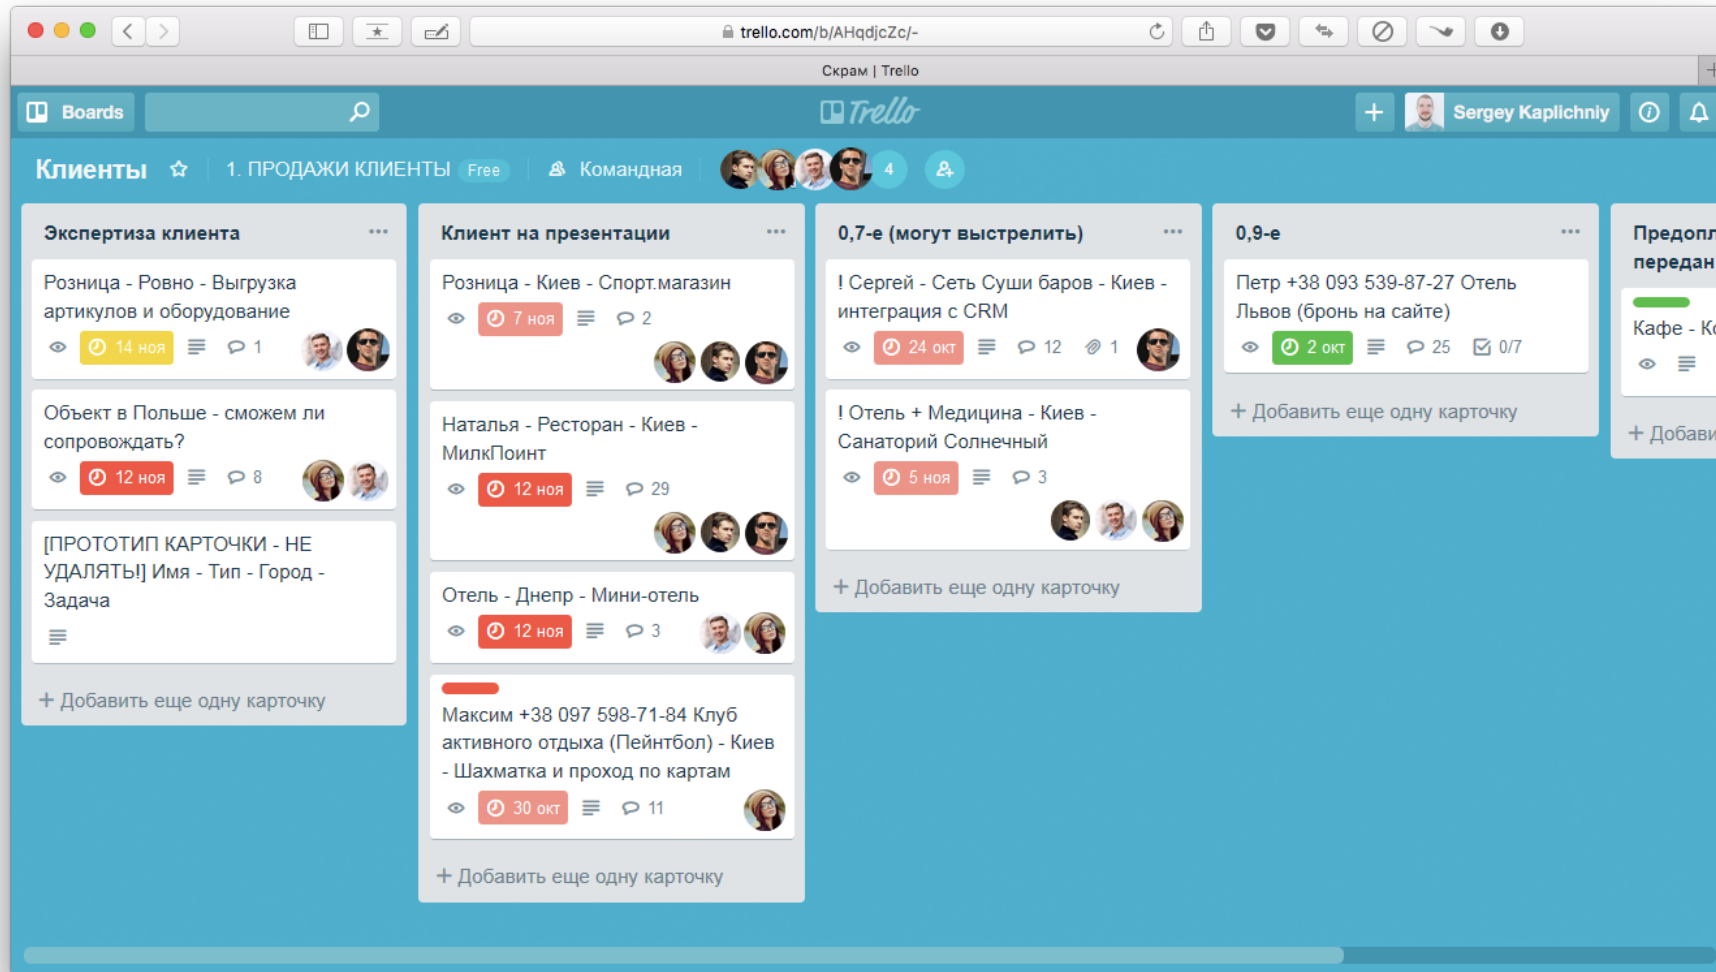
trello.com/b/AHqdjcZc/-

Скрам | Trello

Boards

Trello

Sergey Kaplichniy

Клиенты 1. ПРОДАЖИ КЛИЕНТЫ Free Командная 4

Экспертиза клиента ...

Розница - Ровно - Выгрузка артикулов и оборудование
14 ноя 1

Объект в Польше - сможем ли сопровождать?
12 ноя 8

[ПРОТОТИП КАРТОЧКИ - НЕ УДАЛЯТЬ!] Имя - Тип - Город - Задача

+ Добавить еще одну карточку

Клиент на презентации ...

Розница - Киев - Спорт.магазин
7 ноя 2

Наталья - Ресторан - Киев - МилкПоинт
12 ноя 29

Отель - Днепр - Мини-отель
12 ноя 3

Максим +38 097 598-71-84 Клуб активного отдыха (Пейнтбол) - Киев - Шахматка и проход по картам
30 окт 11

+ Добавить еще одну карточку

0,7-е (могут выстрелить) ...

! Сергей - Сеть Суши баров - Киев - интеграция с CRM
24 окт 12 1

! Отель + Медицина - Киев - Санаторий Солнечный
5 ноя 3

+ Добавить еще одну карточку

0,9-е ...

Петр +38 093 539-87-27 Отель Львов (бронь на сайте)
2 окт 25 0/7

+ Добавить еще одну карточку

Предопл
передан

Кафе - К

+ Добави